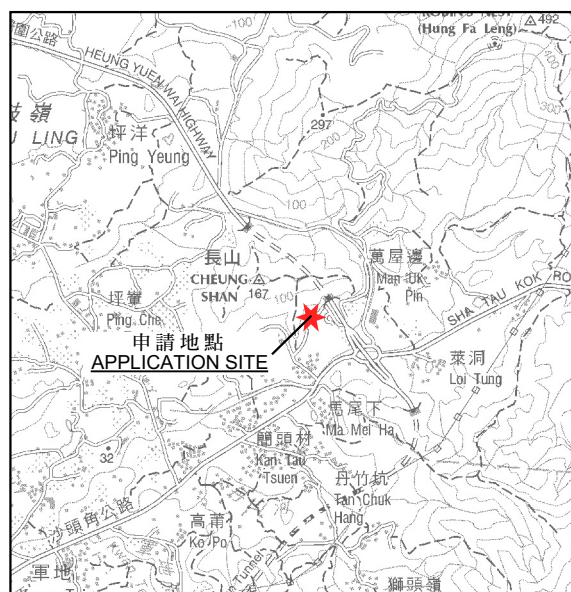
圍公路
HEUNG YUEN WAI HIGHWAY
(Hung Fa Leng)
△492
嶺
LING
坪洋
Ping Yeung
297
300
100
長山
CHEUNG SHAN
△167
萬屋邊
Man Uk Pin
坪輋
Ping Che
SHA TAU KOK RO
申請地點
APPLICATION SITE
萊洞
Loi Tung
馬尾下
Ma Mei Ha
32
簡頭村
Kan Tau Tsuen
丹竹坑
Tan Chuk Hang
沙頭角公路
高莆
Ko Po
軍地
Tunnel
獅頭嶺